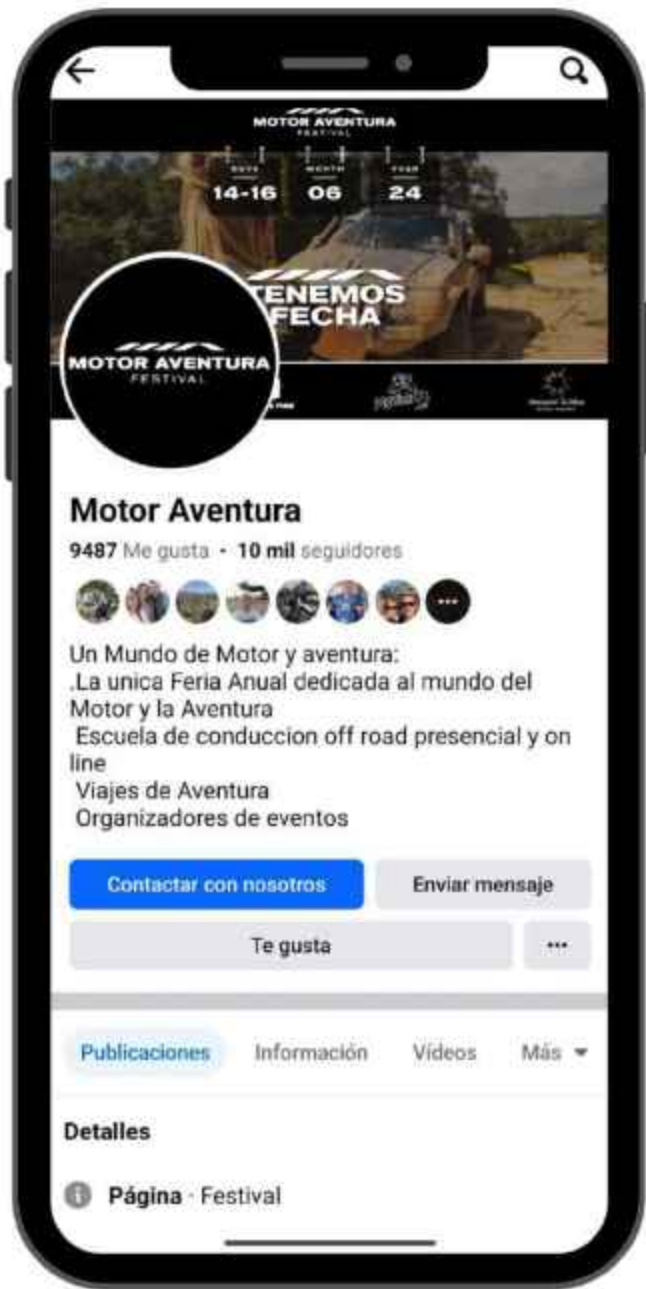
MOTOR AVENTURA
FESTIVAL

DAYS
14-16
MONTH
06
YEAR
24

TENEMOS
FECHA

MOTOR AVENTURA
FESTIVAL

Motor Aventura
9487 Me gusta · 10 mil seguidores

Un Mundo de Motor y aventura:
.La unica Feria Anual dedicada al mundo del Motor y la Aventura
Escuela de conduccion off road presencial y on line
Viajes de Aventura
Organizadores de eventos

Contactar con nosotros
Enviar mensaje
Te gusta
···

Publicaciones
Información
Vídeos
Más

Detalles

Página · Festival